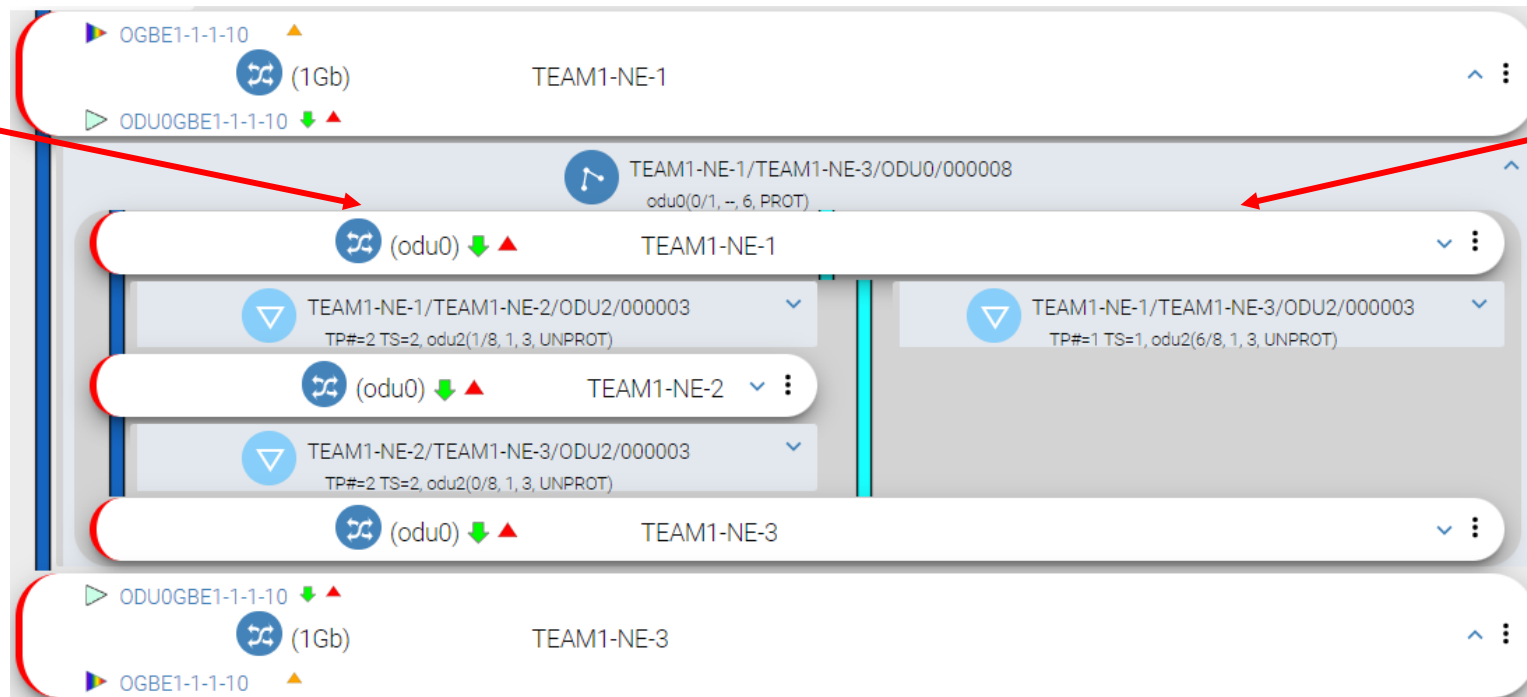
OGBE1-1-1-10

(1Gb) TEAM1-NE-1

ODU0GBE1-1-1-10

TEAM1-NE-1/TEAM1-NE-3/ODU0/000008
odu0(0/1, --, 6, PROT)

(odu0) TEAM1-NE-1

TEAM1-NE-1/TEAM1-NE-2/ODU2/000003
TP#=2 TS=2, odu2(1/8, 1, 3, UNPROT)

(odu0) TEAM1-NE-2

TEAM1-NE-2/TEAM1-NE-3/ODU2/000003
TP#=2 TS=2, odu2(0/8, 1, 3, UNPROT)

TEAM1-NE-1/TEAM1-NE-3/ODU2/000003
TP#=1 TS=1, odu2(6/8, 1, 3, UNPROT)

(odu0) TEAM1-NE-3

ODU0GBE1-1-1-10

(1Gb) TEAM1-NE-3

OGBE1-1-1-10